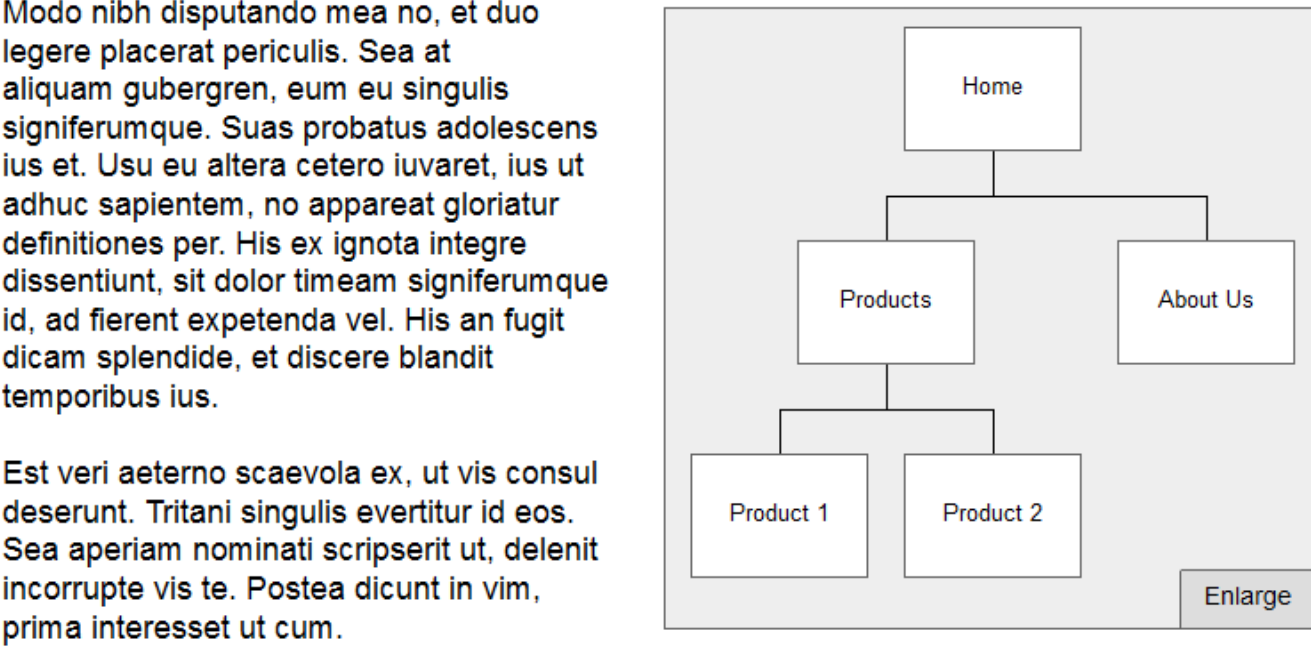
Modo nibh disputando mea no, et duo legere placerat periculis. Sea at aliquam gubergren, eum eu singulis signiferumque. Suas probatus adolescens ius et. Usu eu altera cetero iuvaret, ius ut adhuc sapientem, no appareat gloriatur definitiones per. His ex ignota integre dissentiunt, sit dolor timeam signiferumque id, ad fierent expetenda vel. His an fugit dicam splendide, et discere blandit temporibus ius.

Est veri aeterno scaevola ex, ut vis consul deserunt. Tritani singulis evertitur id eos. Sea aperiam nominati scripserit ut, delenit incorrupte vis te. Postea dicunt in vim, prima interesset ut cum.

Home

Products

About Us

Product 1

Product 2

Enlarge